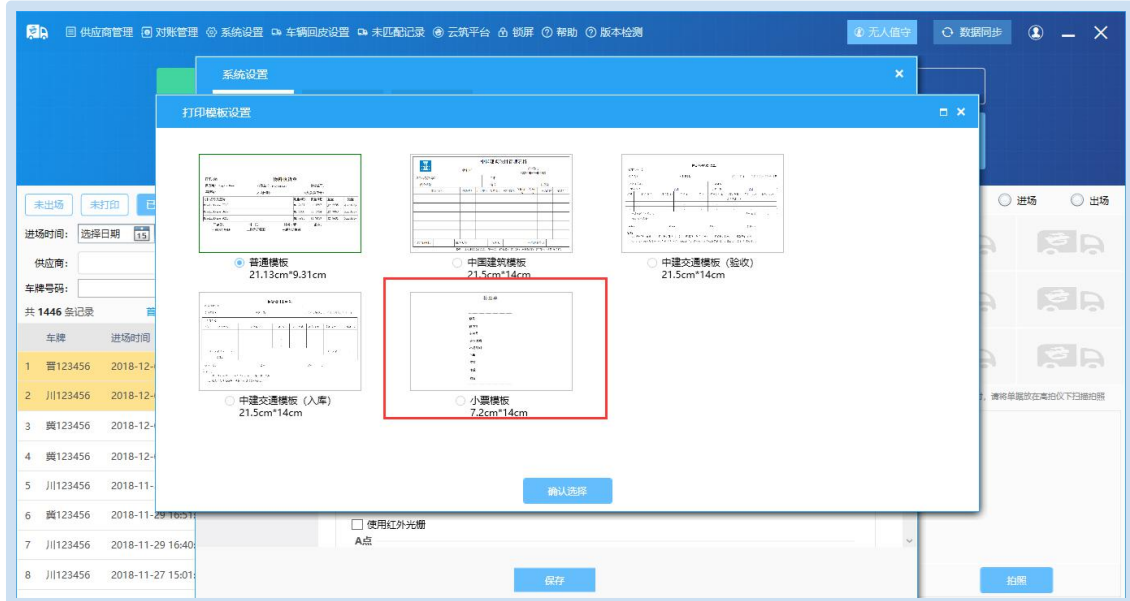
供应商管理 对账管理 系统设置 车辆回皮设置 未匹配记录 云筑平台 锁屏 帮助 版本检测 无人值守 数据同步

系统设置

打印模板设置

普通模板
21.13cm*9.31cm

中国建筑模板
21.5cm*14cm

中建交通模板（验收）
21.5cm*14cm

中建交通模板（入库）
21.5cm*14cm

小票模板
7.2cm*14cm

确认选择

未出场 未打印 已
进场时间: 选择日期 15
供应商:
车牌号码:
共 1446 条记录

| | 车牌 | 进场时间 |
|---|---|---|
| 1 | 晋123456 | 2018-12-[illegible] |
| 2 | 川123456 | 2018-12-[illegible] |
| 3 | 冀123456 | 2018-12-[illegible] |
| 4 | 冀123456 | 2018-12-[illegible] |
| 5 | 川123456 | 2018-11-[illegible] |
| 6 | 冀123456 | 2018-11-29 16:5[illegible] |
| 7 | 川123456 | 2018-11-29 16:40 |
| 8 | 川123456 | 2018-11-27 15:01 |

进场 出场

请将单据放在高拍仪下扫描拍照

使用红外光栅
A点

保存

拍照